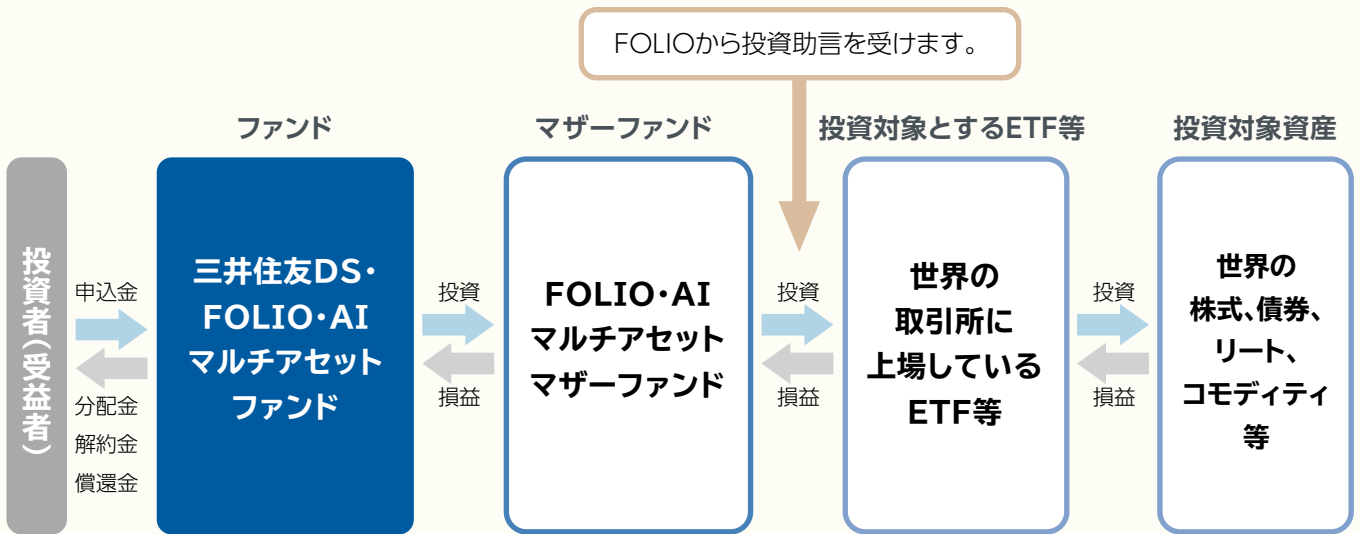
FOLIOから投資助言を受けます。

投資者(受益者)

申込金

分配金
解約金
償還金

ファンド

三井住友DS・FOLIO・AIマルチアセットファンド

投資

損益

マザーファンド

FOLIO・AIマルチアセットマザーファンド

投資

損益

投資対象とするETF等

世界の取引所に上場しているETF等

投資

損益

投資対象資産

世界の株式、債券、リート、コモディティ等